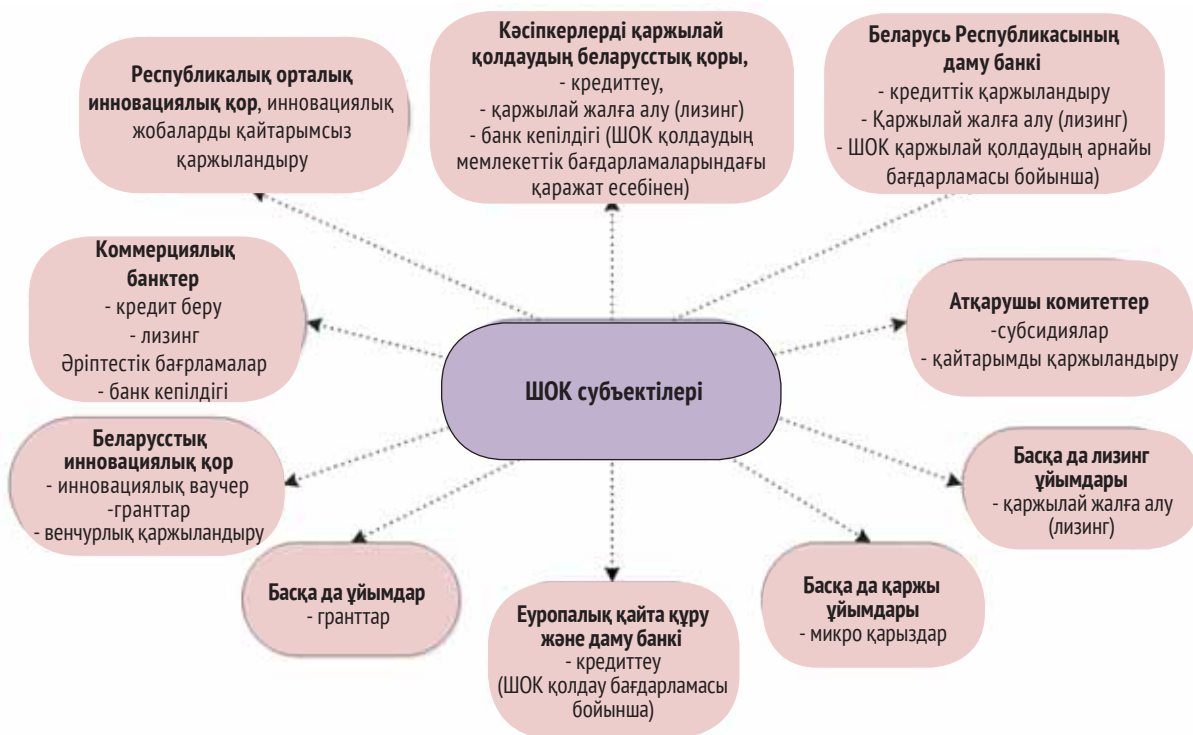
Республикалық орталық инновациялық қор, инновациялық жобаларды қайтарымсыз қаржыландыру

Кәсіпкерлерді қаржылай қолдаудың беларусстық қоры,
- кредиттеу,
- қаржылай жалға алу (лизинг)
- банк кепілдігі (ШОК қолдаудың мемлекеттік бағдарламаларындағы қаражат есебінен)

Беларусь Республикасының даму банкі
- кредиттік қаржыландыру
- Қаржылай жалға алу (лизинг)
- ШОК қаржылай қолдаудың арнайы бағдарламасы бойынша)

Коммерциялық банктер
- кредит беру
- лизинг
Әріптестік бағрламалар
- банк кепілдігі

ШОК субъектілері

Атқарушы комитеттер
-субсидиялар
- қайтарымды қаржыландыру

Беларусстық инновациялық қор
- инновациялық ваучер
-гранттар
- венчурлық қаржыландыру

Басқа да лизинг ұйымдары
- қаржылай жалға алу (лизинг)

Басқа да ұйымдар
- гранттар

Еуропалық қайта құру және даму банкі
- кредиттеу
(ШОК қолдау бағдарламасы бойынша)

Басқа да қаржы ұйымдары
- микро қарыздар